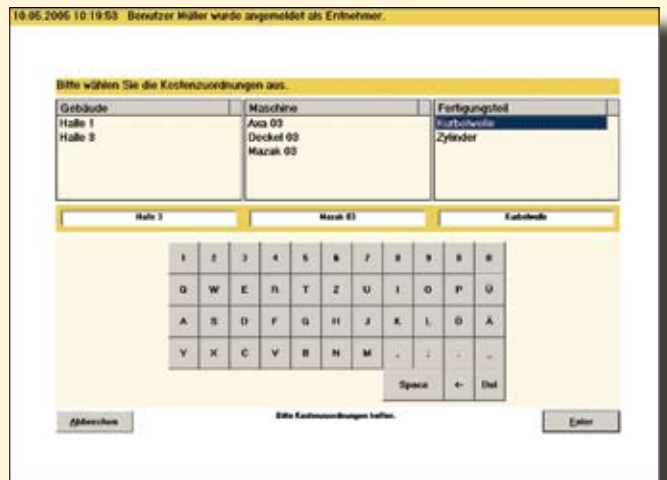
10.05.2005 10:19:53 Benutzer Müller wurde angemeldet als Entnehmer.

Bitte wählen Sie die Kostenzuordnungen aus.

| Gebäude | Maschine | Fertigungsteil |
|---|---|---|
| Halle 1 | Axa 03 | Kurbelwelle |
| Halle 3 | Deckel 03 | Zylinder |
| | Mazak 03 | |

Halle 3
Mazak 03
Kurbelwelle

1 2 3 4 5 6 7 8 9 0 ß
Q W E R T Z U I O P Ü
A S D F G H J K L Ö Ä
Y X C V B N M , . - _
Space ← Del

Abbrechen

Bitte Kostenzuordnungen treffen.

Enter